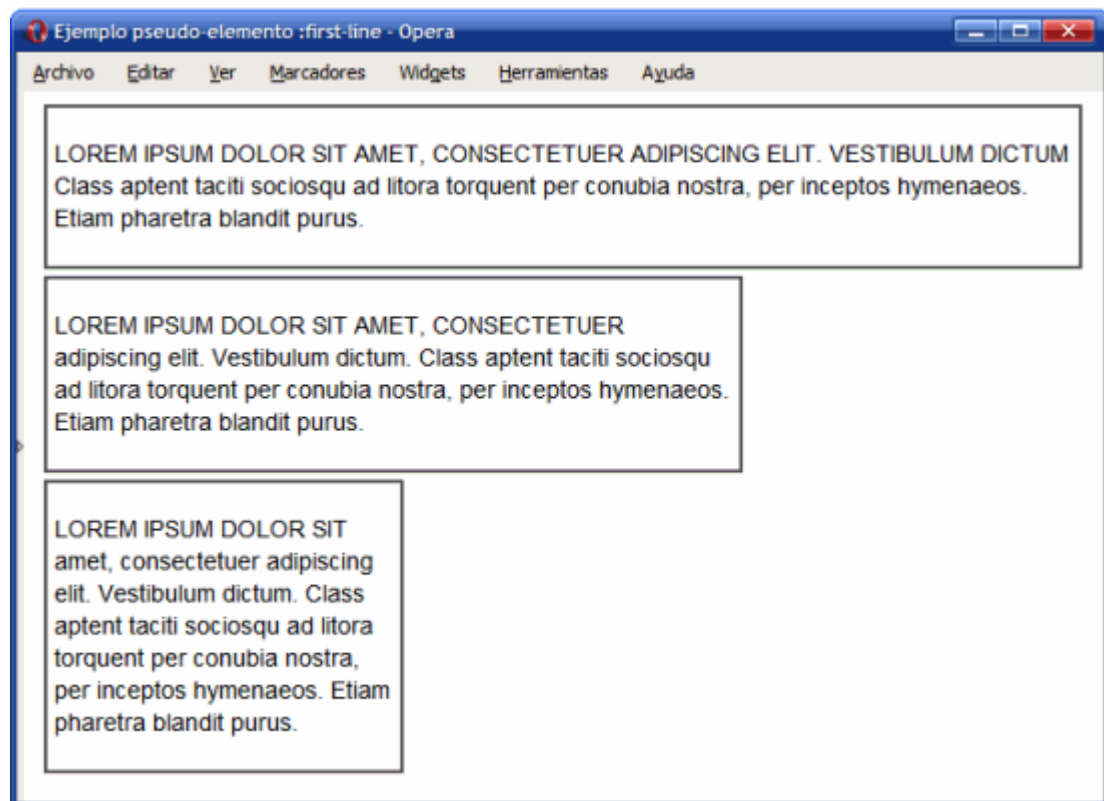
Ejemplo pseudo-elemento :first-line - Opera

Archivo Editar Ver Marcadores Widgets Herramientas Ayuda

LOREM IPSUM DOLOR SIT AMET, CONSECTETUER ADIPISCING ELIT. VESTIBULUM DICTUM Class aptent taciti sociosqu ad litora torquent per conubia nostra, per inceptos hymenaeos. Etiam pharetra blandit purus.

LOREM IPSUM DOLOR SIT AMET, CONSECTETUER adipiscing elit. Vestibulum dictum. Class aptent taciti sociosqu ad litora torquent per conubia nostra, per inceptos hymenaeos. Etiam pharetra blandit purus.

LOREM IPSUM DOLOR SIT amet, consectetuer adipiscing elit. Vestibulum dictum. Class aptent taciti sociosqu ad litora torquent per conubia nostra, per inceptos hymenaeos. Etiam pharetra blandit purus.